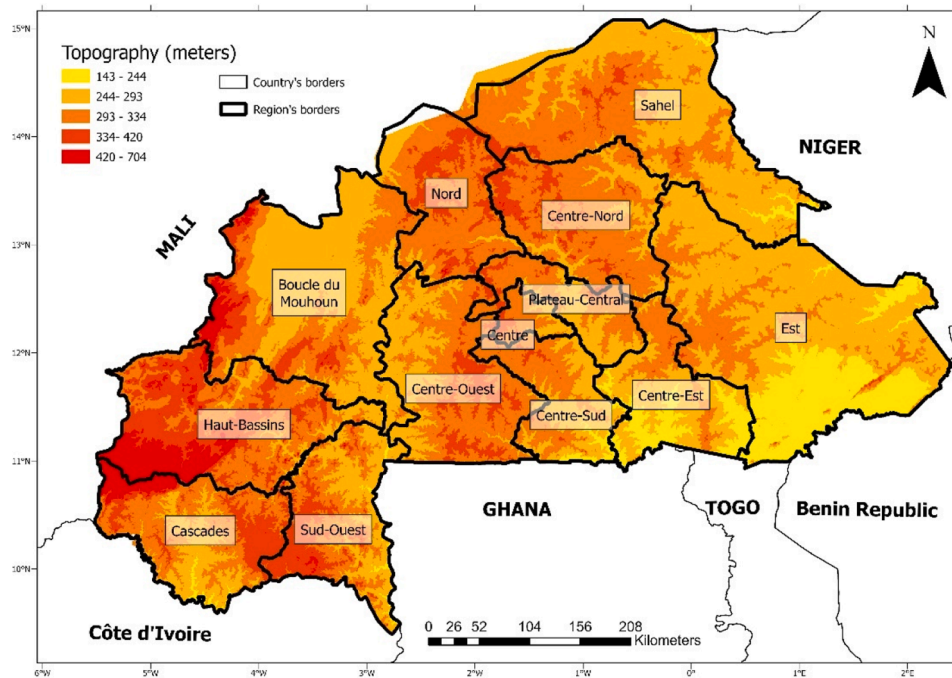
Topography (meters)
143 - 244
244- 293
293 - 334
334- 420
420 - 704

Country's borders
Region's borders

N

15°N
14°N
13°N
12°N
11°N
10°N

Sahel
NIGER
Nord
Centre-Nord
MALI
Boucle du Mouhoun
Plateau-Central
Centre
Est
Centre-Ouest
Centre-Est
Centre-Sud
Haut-Bassins
GHANA
TOGO
Benin Republic
Cascades
Sud-Ouest
Côte d'Ivoire

0 26 52 104 156 208
Kilometers

6°W
5°W
4°W
3°W
2°W
1°W
0°
1°E
2°E